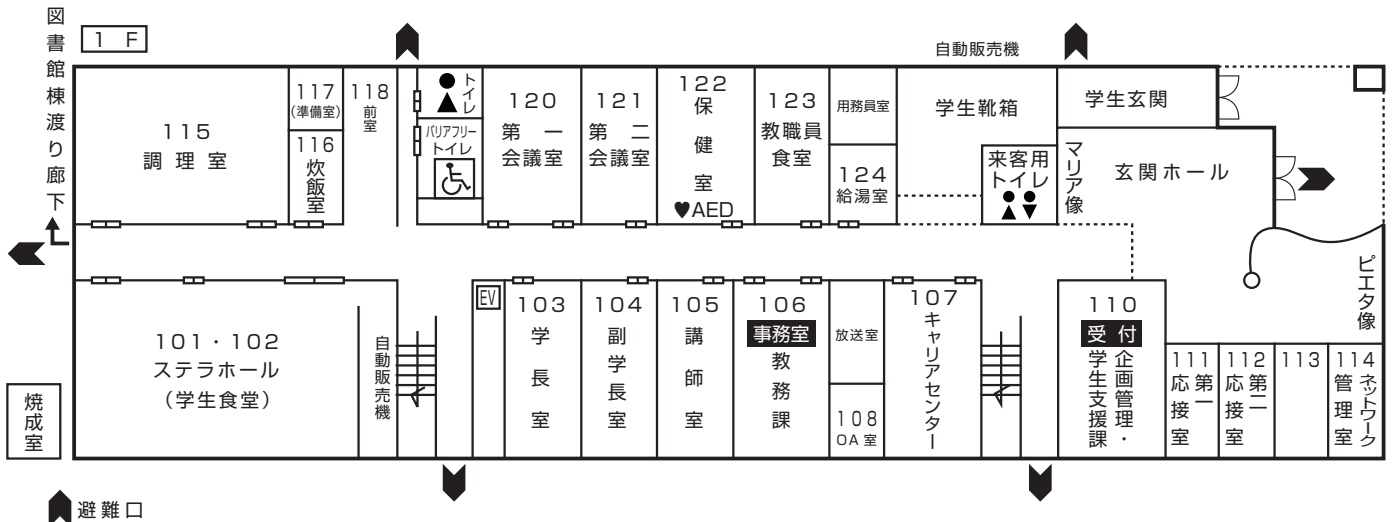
図書館棟渡り廊下

1 F

自動販売機

115
調理室

117
(準備室)

116
炊飯室

118
前室

トイレ

バリアフリートイレ

120
第一会議室

121
第二会議室

122
保健室
♥AED

123
教職員食室

用務員室

124
給湯室

学生靴箱

来客用トイレ

学生玄関

マリア像

玄関ホール

ピエタ像

EV

101・102
ステラホール
(学生食堂)

自動販売機

103
学長室

104
副学長室

105
講師室

106
事務室
教務課

放送室

108
OA室

107
キャリアセンター

110
受付
企画管理・学生支援課

111
第一応接室

112
第二応接室

113

114
ネットワーク管理室

焼成室

避難口